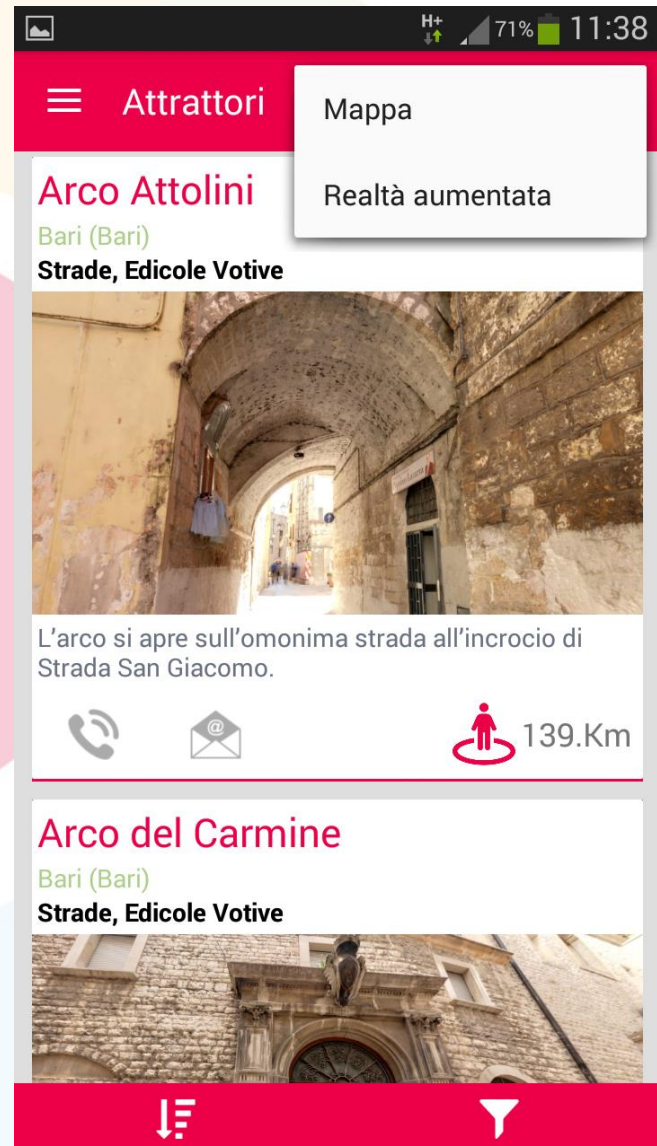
H+ 71% 11:38

Attrattori

Mappa

Realtà aumentata

Arco Attolini

Bari (Bari)

Strade, Edicole Votive

L'arco si apre sull'omonima strada all'incrocio di Strada San Giacomo.

139.Km

Arco del Carmine

Bari (Bari)

Strade, Edicole Votive